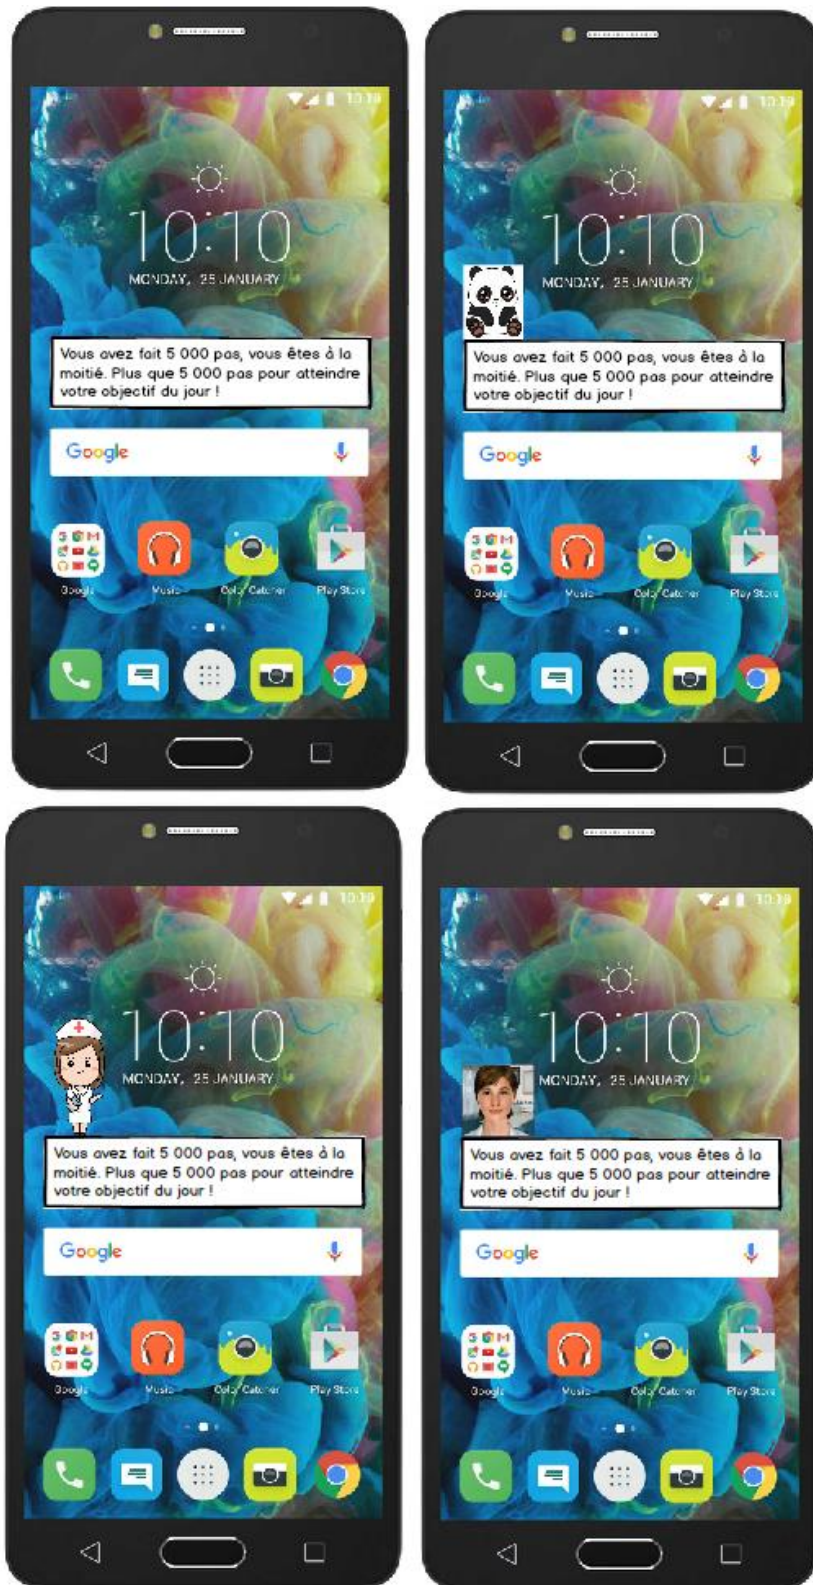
10:10

10:10
MONDAY, 25 JANUARY

Vous avez fait 5 000 pas, vous êtes à la moitié. Plus que 5 000 pas pour atteindre votre objectif du jour !

Google

Google Music Color Catcher Play Store

10:10

10:10
MONDAY, 25 JANUARY

Vous avez fait 5 000 pas, vous êtes à la moitié. Plus que 5 000 pas pour atteindre votre objectif du jour !

Google

Google Music Color Catcher Play Store

10:10

10:10
MONDAY, 25 JANUARY

Vous avez fait 5 000 pas, vous êtes à la moitié. Plus que 5 000 pas pour atteindre votre objectif du jour !

Google

Google Music Color Catcher Play Store

10:10

10:10
MONDAY, 25 JANUARY

Vous avez fait 5 000 pas, vous êtes à la moitié. Plus que 5 000 pas pour atteindre votre objectif du jour !

Google

Google Music Color Catcher Play Store